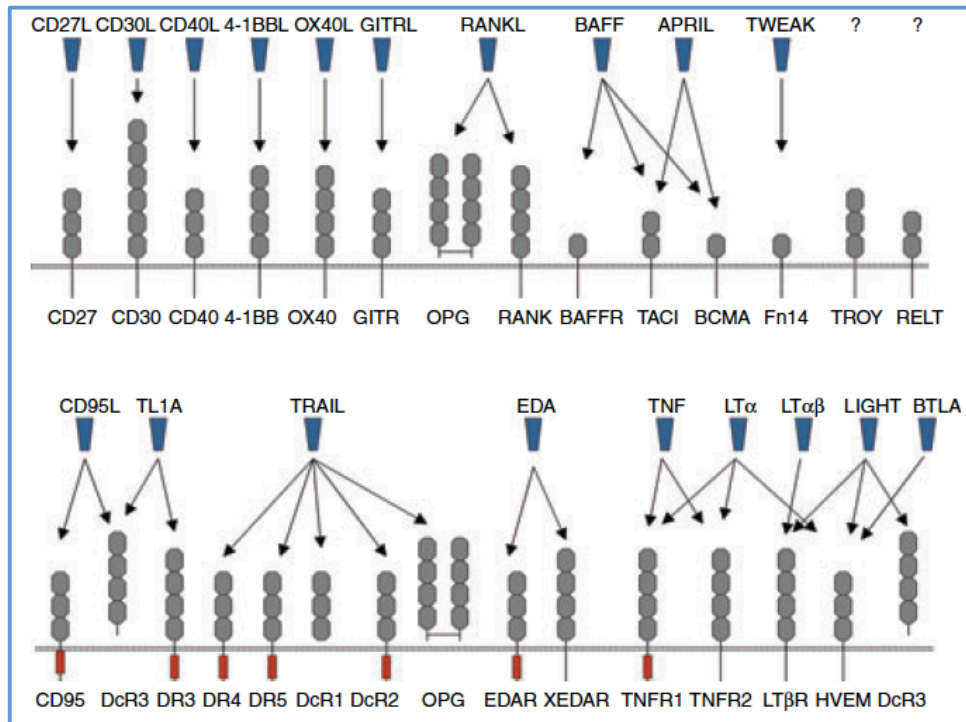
CD27L CD30L CD40L 4-1BBL OX40L GITRL RANKL BAFF APRIL TWEAK ? ?

CD27 CD30 CD40 4-1BB OX40 GITR OPG RANK BAFFR TACI BCMA Fn14 TROY RELT

CD95L TL1A TRAIL EDA TNF LTα LTαβ LIGHT BTLA

CD95 DcR3 DR3 DR4 DR5 DcR1 DcR2 OPG EDAR XEDAR TNFR1 TNFR2 LTβR HVEM DcR3